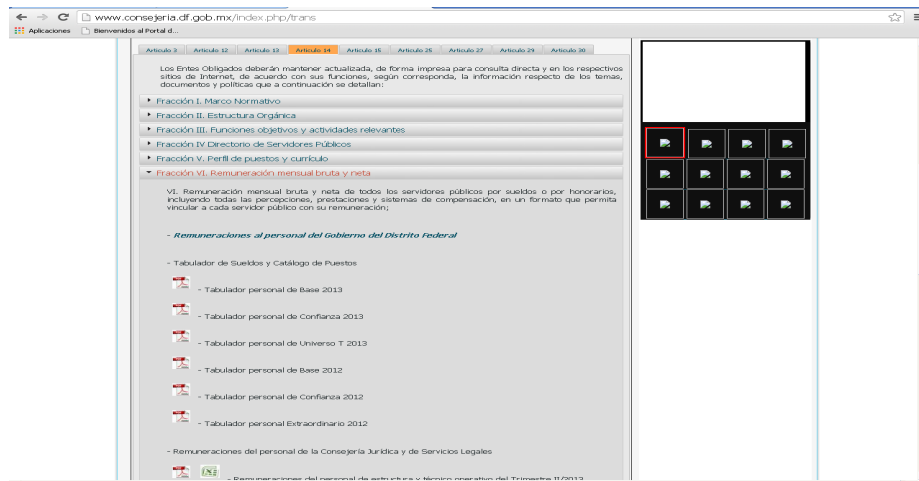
www.consejeria.df.gob.mx/index.php/trans

Aplicaciones Bienvenidos al Portal d...

Artículo 3 | Artículo 12 | Artículo 13 | Artículo 14 | Artículo 16 | Artículo 25 | Artículo 27 | Artículo 29 | Artículo 30

Los Entes Obligados deberán mantener actualizada, de forma impresa para consulta directa y en los respectivos sitios de Internet, de acuerdo con sus funciones, según corresponda, la información respecto de los temas, documentos y políticas que a continuación se detallan:

Fracción I. Marco Normativo
Fracción II. Estructura Orgánica
Fracción III. Funciones objetivos y actividades relevantes
Fracción IV Directorio de Servidores Públicos
Fracción V. Perfil de puestos y currículo
Fracción VI. Remuneración mensual bruta y neta

VI. Remuneración mensual bruta y neta de todos los servidores públicos por sueldos o por honorarios, incluyendo todas las percepciones, prestaciones y sistemas de compensación, en un formato que permita vincular a cada servidor público con su remuneración;

- Remuneraciones al personal del Gobierno del Distrito Federal

- Tabulador de Sueldos y Catálogo de Puestos

- Tabulador personal de Base 2013

- Tabulador personal de Confianza 2013

- Tabulador personal de Universo T 2013

- Tabulador personal de Base 2012

- Tabulador personal de Confianza 2012

- Tabulador personal Extraordinario 2012

- Remuneraciones del personal de la Consejería Jurídica y de Servicios Legales

- Remuneraciones del personal de estructura y técnico operativo del Trimestre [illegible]